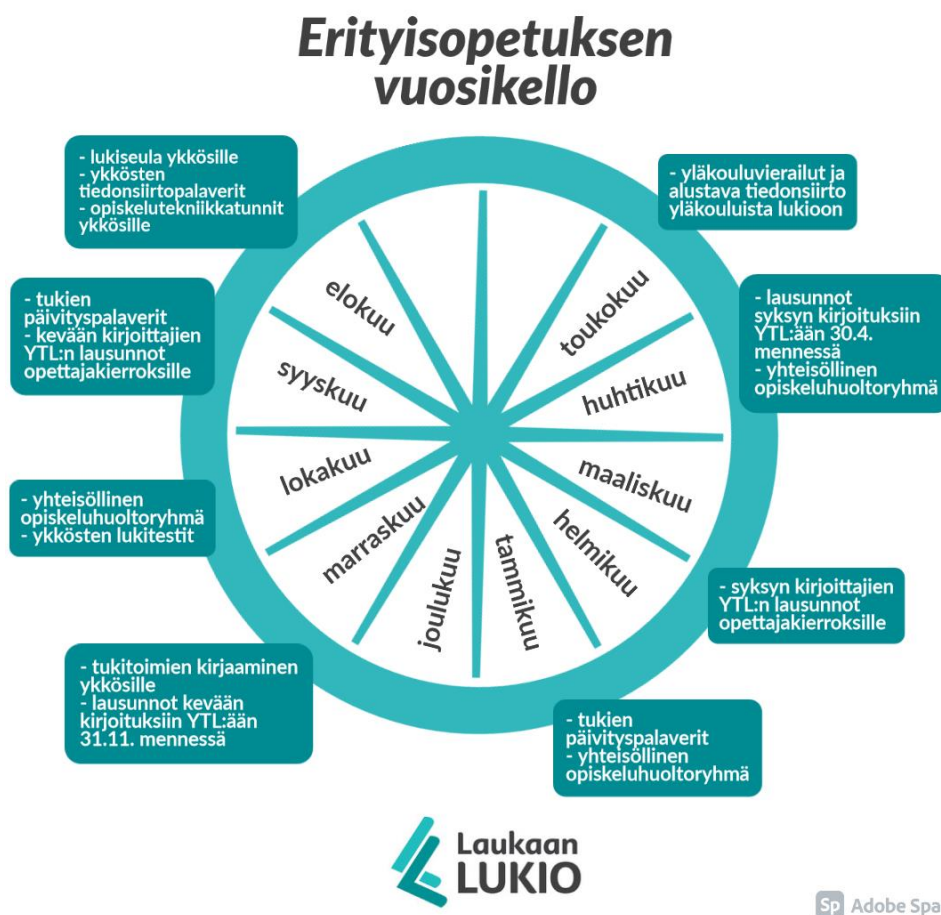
Erityisopetuksen vuosikello

- lukiseula ykkösille
- ykkösten tiedonsiirtopalaverit
- opiskelutekniikkatunnit ykkösille

- yläkouluvierailut ja alustava tiedonsiirto yläkouluista lukioon

- tukien päivityspalaverit
- kevään kirjoittajien YTL:n lausunnot opettajakierroksille

- lausunnot syksyn kirjoituksiin YTL:ään 30.4. mennessä
- yhteisöllinen opiskeluhuoltoryhmä

elokuu
syyskuu
lokakuu
marraskuu
joulukuu
tammikuu
helmikuu
maaliskuu
huhtikuu
toukokuu

- yhteisöllinen opiskeluhuoltoryhmä
- ykkösten lukitestit

- syksyn kirjoittajien YTL:n lausunnot opettajakierroksille

- tukitoimien kirjaaminen ykkösille
- lausunnot kevään kirjoituksiin YTL:ään 31.11. mennessä

- tukien päivityspalaverit
- yhteisöllinen opiskeluhuoltoryhmä

Laukaan LUKIO

Sp Adobe Spa